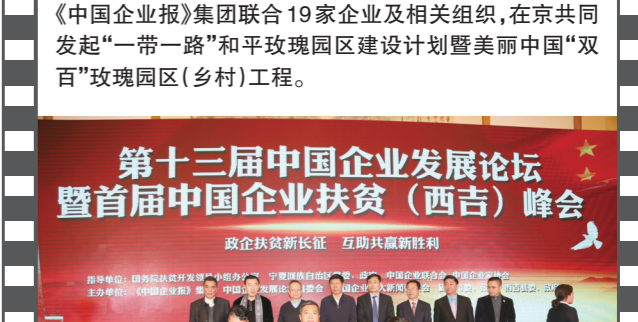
《中国企业报》集团联合19家企业及相关组织，在京共同发起"一带一路"和平玫瑰园区建设计划暨美丽中国"双百"玫瑰园区（乡村）工程。

第十三届中国企业发展论坛
暨首届中国企业扶贫（西吉）峰会

政企扶贫新长征　互助共赢新胜利

指导单位：国务院扶贫开发领导小组办公室　宁夏回族自治区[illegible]　中国企业联合会　中国企业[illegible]
主办单位：《中国企业报》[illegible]